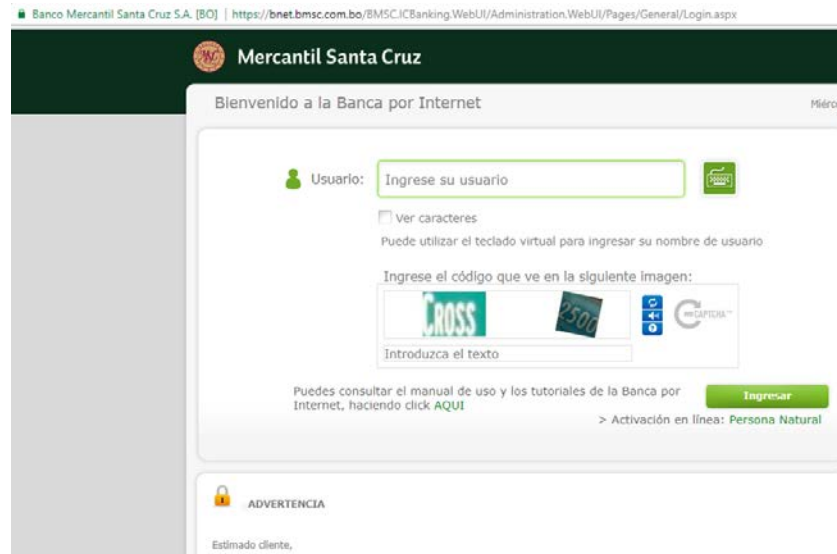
Banco Mercantil Santa Cruz S.A. [BO] | https://bnet.bmsc.com.bo/BMSC.ICBanking.WebUI/Administration.WebUI/Pages/General/Login.aspx

Mercantil Santa Cruz

Bienvenido a la Banca por Internet

Miérco

Usuario: Ingrese su usuario

Ver caracteres

Puede utilizar el teclado virtual para ingresar su nombre de usuario

Ingrese el código que ve en la siguiente imagen:

CROSS 2500

CAPTCHA

Introduzca el texto

Puedes consultar el manual de uso y los tutoriales de la Banca por Internet, haciendo click AQUI

Ingresar

> Activación en línea: Persona Natural

ADVERTENCIA

Estimado cliente,